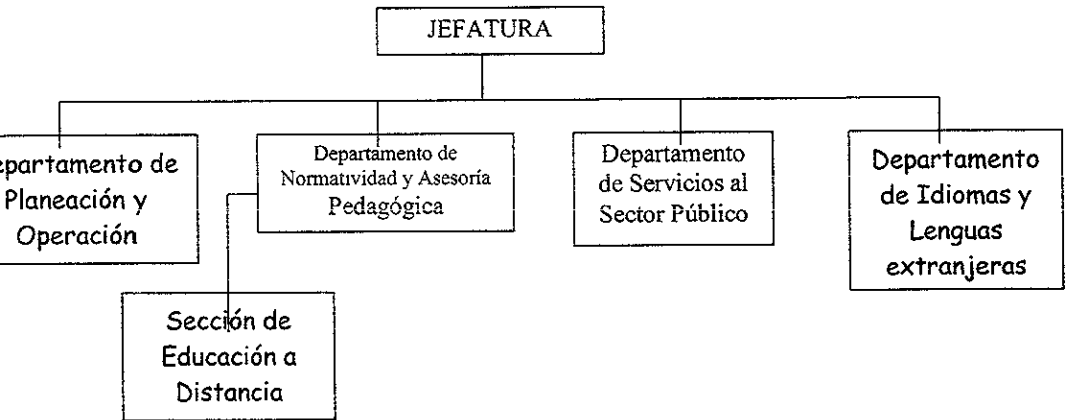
JEFATURA

epartamento de Planeación y Operación

Departamento de Normatividad y Asesoría Pedagógica

Departamento de Servicios al Sector Público

Departamento de Idiomas y Lenguas extranjeras

Sección de Educación a Distancia